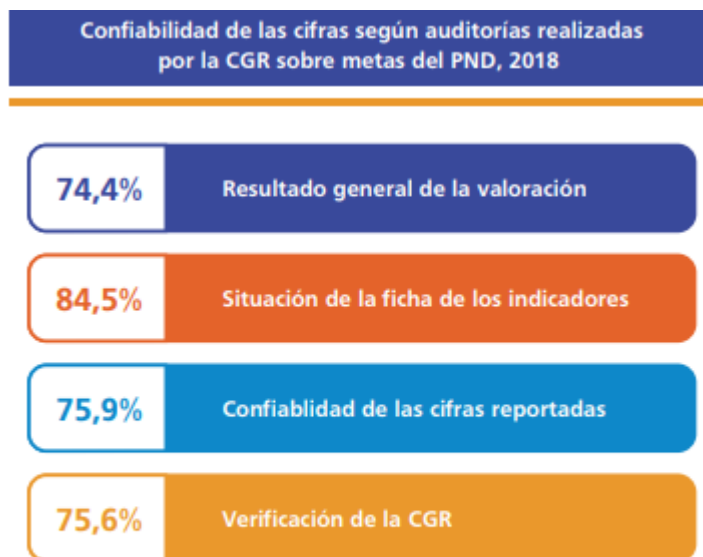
Confiabilidad de las cifras según auditorías realizadas por la CGR sobre metas del PND, 2018

74,4% Resultado general de la valoración

84,5% Situación de la ficha de los indicadores

75,9% Confiablidad de las cifras reportadas

75,6% Verificación de la CGR